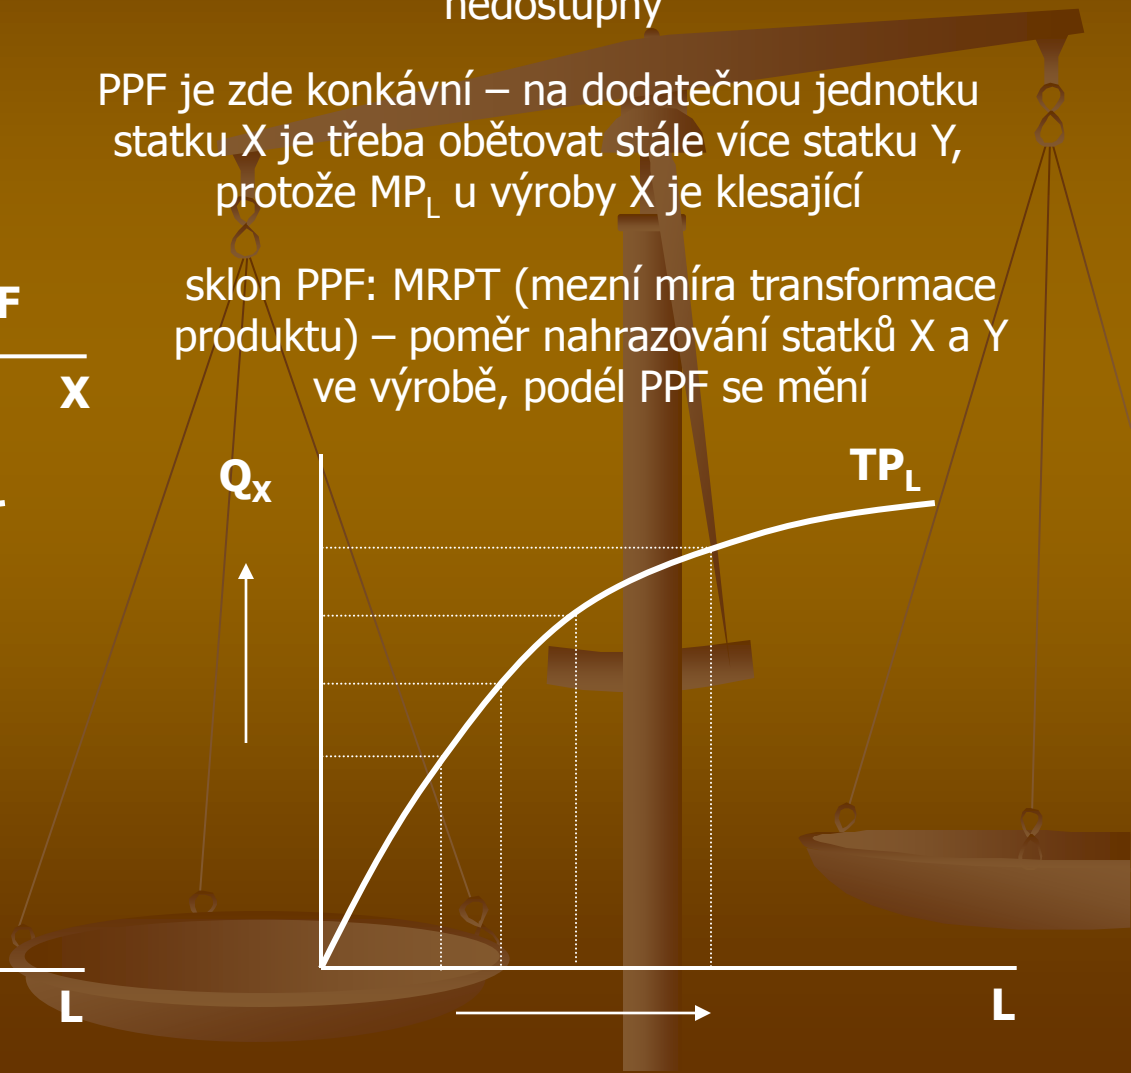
nedostupný

PPF je zde konkávní – na dodatečnou jednotku statku X je třeba obětovat stále více statku Y, protože $MP_L$ u výroby X je klesající

F

X

sklon PPF: MRPT (mezní míra transformace produktu) – poměr nahrazování statků X a Y ve výrobě, podél PPF se mění

$Q_X$

$TP_L$

L

L